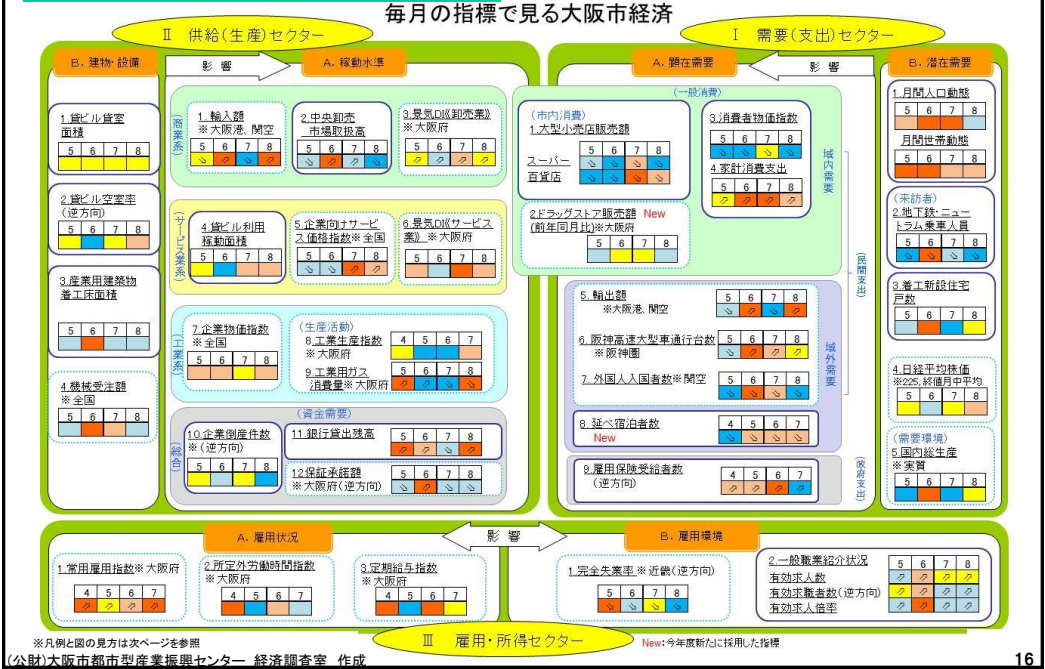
毎月の指標で見る大阪市経済

Ⅱ 供給(生産)セクター

Ⅰ 需要(支出)セクター

B. 建物・設備

影響

A. 稼動水準

A. 顕在需要

影響

B. 潜在需要

1.貸ビル貸室面積
| 5 | 6 | 7 | 8 |

2.貸ビル空室率(逆方向)
| 5 | 6 | 7 | 8 |

3.産業用建築物着工床面積
| 5 | 6 | 7 | 8 |

4.機械受注額 ※全国
| 5 | 6 | 7 | 8 |

(商業系)

1.輸入額 ※大阪港、関空
| 5 | 6 | 7 | 8 |

2.中央卸売市場取扱高
| 5 | 6 | 7 | 8 |

3.景気DI(卸売業) ※大阪府
| 5 | 6 | 7 | 8 |

(サービス業系)

4.貸ビル利用稼動面積
| 5 | 6 | 7 | 8 |

5.企業向けサービス価格指数※全国
| 5 | 6 | 7 | 8 |

6.景気DI(サービス業) ※大阪府
| 5 | 6 | 7 | 8 |

(工業系)

7.企業物価指数 ※全国
| 5 | 6 | 7 | 8 |

(生産活動)
8.工業生産指数 ※大阪府
| 4 | 5 | 6 | 7 |

9.工業用ガス消費量※大阪府
| 5 | 6 | 7 | 8 |

(総合)

(資金需要)

10.企業倒産件数 ※(逆方向)
| 5 | 6 | 7 | 8 |

11.銀行貸出残高
| 5 | 6 | 7 | 8 |

12.保証承諾額 ※大阪府(逆方向)
| 5 | 6 | 7 | 8 |

(一般消費)

(市内消費)
1.大型小売店販売額
| | 5 | 6 | 7 | 8 |
|---|---|---|---|---|
| スーパー | | | | |
| 百貨店 | | | | |

3.消費者物価指数
| 5 | 6 | 7 | 8 |

4.家計消費支出
| 5 | 6 | 7 | 8 |

域内需要

2.ドラッグストア販売額 New (前年同月比)※大阪府
| 5 | 6 | 7 | 8 |

(民間支出)

5.輸出額 ※大阪港、関空
| 5 | 6 | 7 | 8 |

6.阪神高速大型車通行台数 ※阪神圏
| 5 | 6 | 7 | 8 |

7.外国人入国者数※関空
| 5 | 6 | 7 | 8 |

域外需要

8.延べ宿泊者数 New
| 4 | 5 | 6 | 7 |

9.雇用保険受給者数(逆方向)
| 4 | 5 | 6 | 7 |

(政府支出)

1.月間人口動態
| 5 | 6 | 7 | 8 |

月間世帯動態

(来訪者)
2.地下鉄・ニュートラム乗車人員
| 5 | 6 | 7 | 8 |

3.着工新設住宅戸数
| 5 | 6 | 7 | 8 |

4.日経平均株価 ※225,終値月中平均
| 5 | 6 | 7 | 8 |

(需要環境)
5.国内総生産 ※実質
| 5 | 6 | 7 | 8 |

A. 雇用状況

影響

B. 雇用環境

1.常用雇用指数※大阪府
| 4 | 5 | 6 | 7 |

2.所定外労働時間指数 ※大阪府
| 4 | 5 | 6 | 7 |

3.定期給与指数 ※大阪府
| 4 | 5 | 6 | 7 |

1.完全失業率 ※近畿(逆方向)
| 5 | 6 | 7 | 8 |

2.一般職業紹介状況
| | 5 | 6 | 7 | 8 |
|---|---|---|---|---|
| 有効求人数 | | | | |
| 有効求職者数(逆方向) | | | | |
| 有効求人倍率 | | | | |

※凡例と図の見方は次ページを参照

Ⅲ 雇用・所得セクター

New: 今年度新たに採用した指標

(公財)大阪市都市型産業振興センター 経済調査室 作成

16